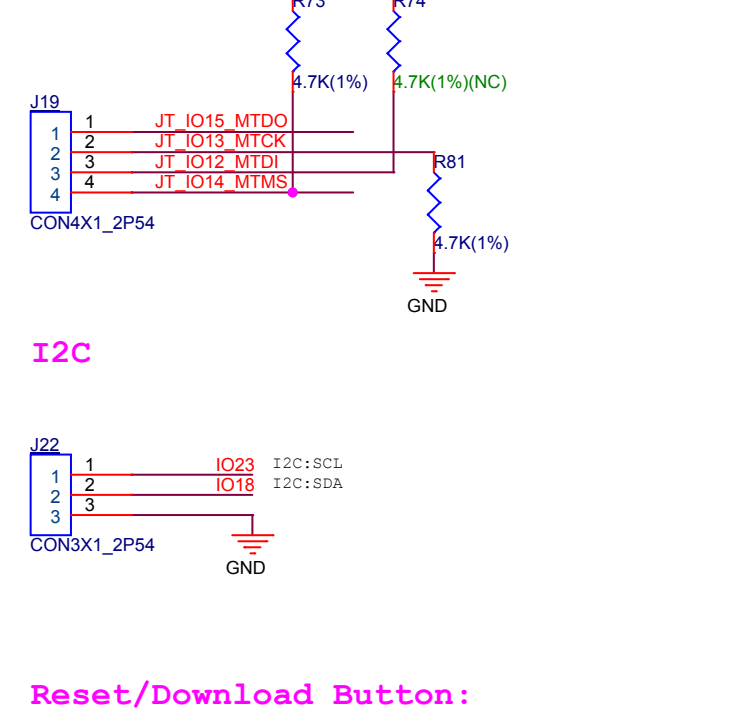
R73
R74
4.7K(1%)
4.7K(1%)(NC)
J19
1
2
3
4
1
2
3
4
JT_IO15_MTDO
JT_IO13_MTCK
JT_IO12_MTDI
JT_IO14_MTMS
R81
4.7K(1%)
CON4X1_2P54
GND

I2C

J22
1
2
3
1
2
3
IO23
IO18
I2C:SCL
I2C:SDA
CON3X1_2P54
GND

Reset/Download Button: